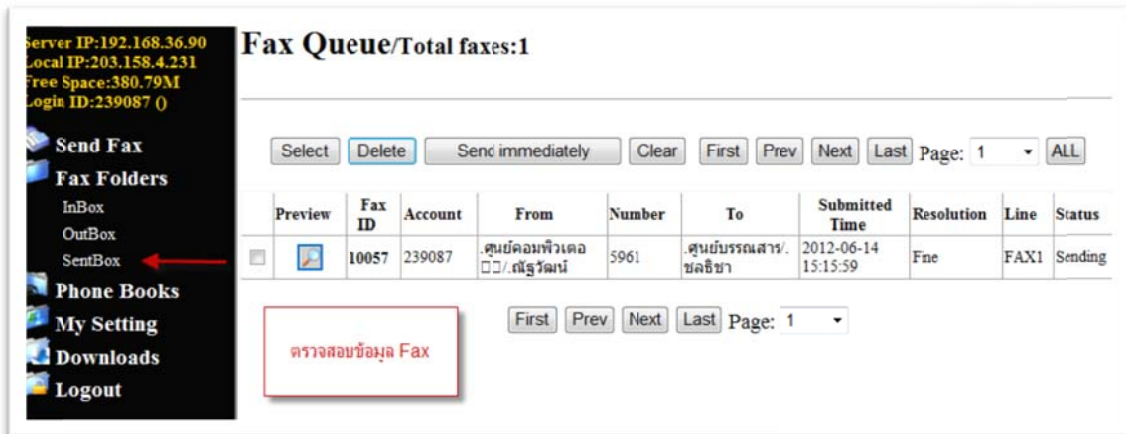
Server IP:192.168.36.90
Local IP:203.158.4.231
Free Space:380.79M
Login ID:239087 ()

Send Fax
Fax Folders
InBox
OutBox
SentBox
Phone Books
My Setting
Downloads
Logout

Fax Queue/Total faxes:1

Select Delete Send immediately Clear First Prev Next Last Page: 1 ALL

| | Preview | Fax ID | Account | From | Number | To | Submitted Time | Resolution | Line | Status |
|---|---|---|---|---|---|---|---|---|---|---|
| | | 10057 | 239087 | .ศูนย์คอมพิวเตอ□□/.ณัฐวัฒน์ | 5961 | .ศูนย์บรรณสาร/.ชลธิชา | 2012-06-14 15:15:59 | Fne | FAX1 | Sending |

First Prev Next Last Page: 1

ตรวจสอบข้อมูล Fax